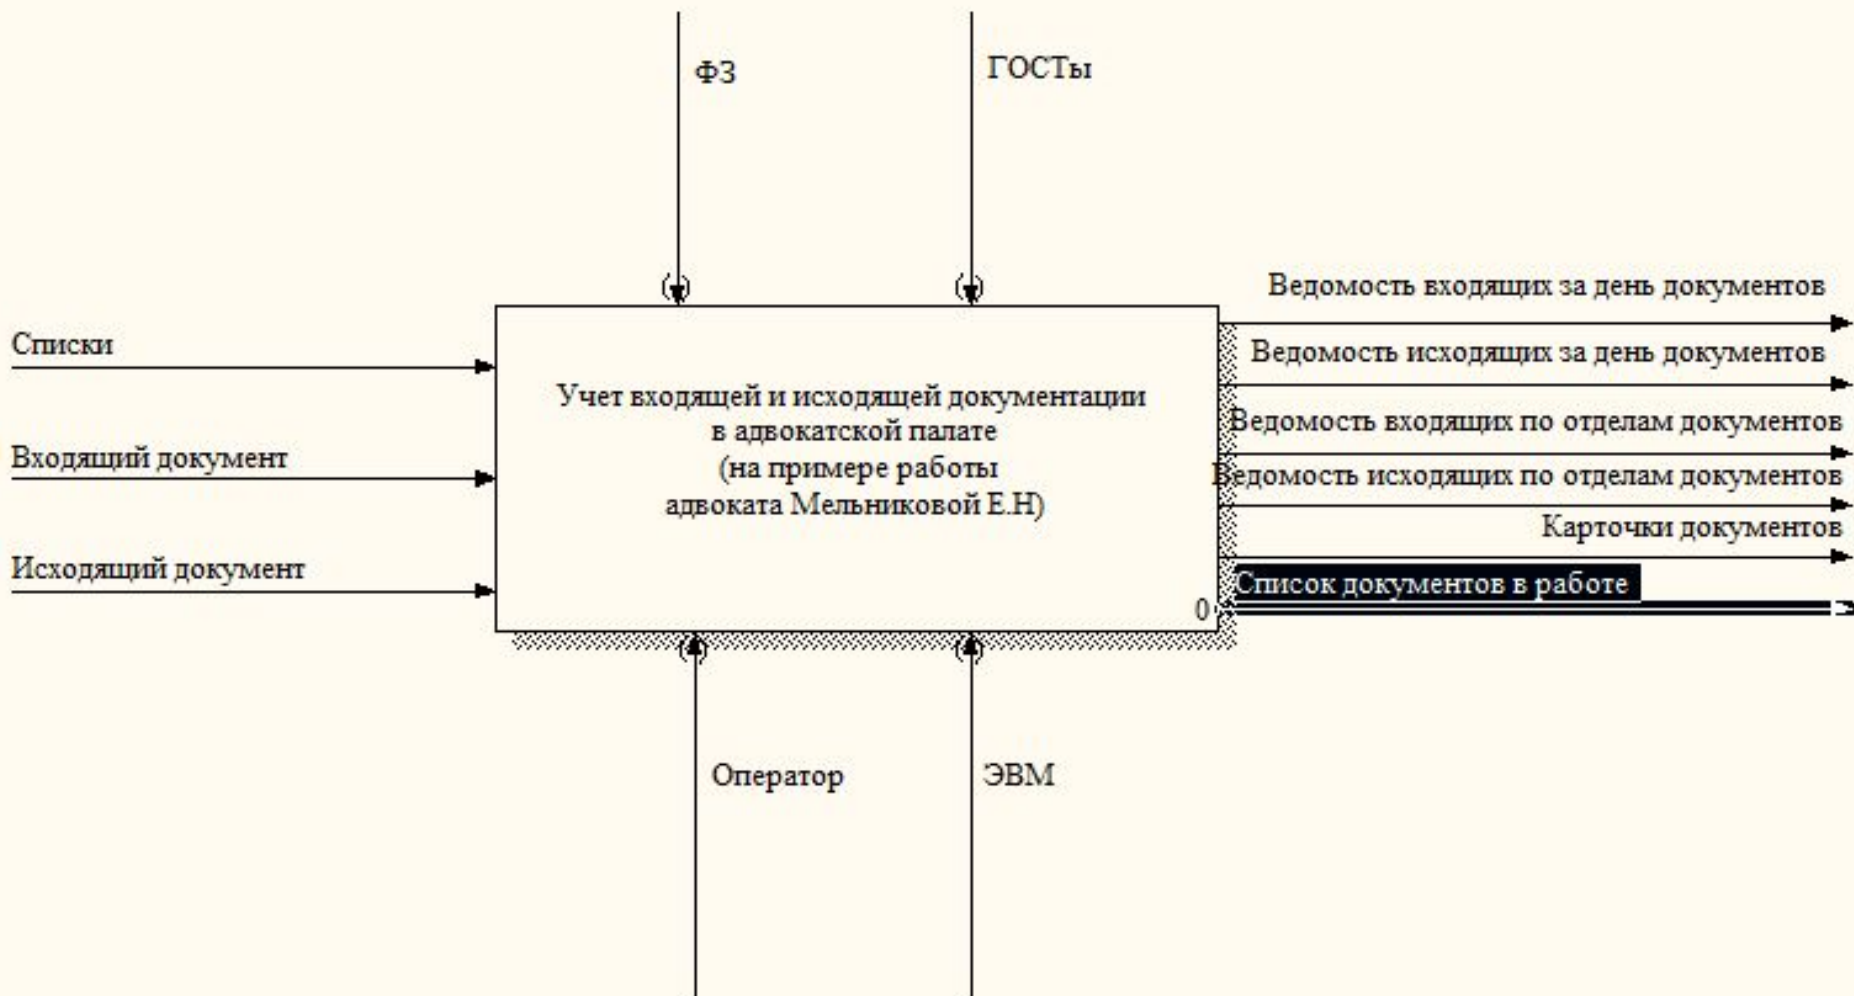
ФЗ

ГОСТы

Списки

Входящий документ

Исходящий документ

Учет входящей и исходящей документации в адвокатской палате (на примере работы адвоката Мельниковой Е.Н)

0

Ведомость входящих за день документов

Ведомость исходящих за день документов

Ведомость входящих по отделам документов

Ведомость исходящих по отделам документов

Карточки документов

Список документов в работе

Оператор

ЭВМ